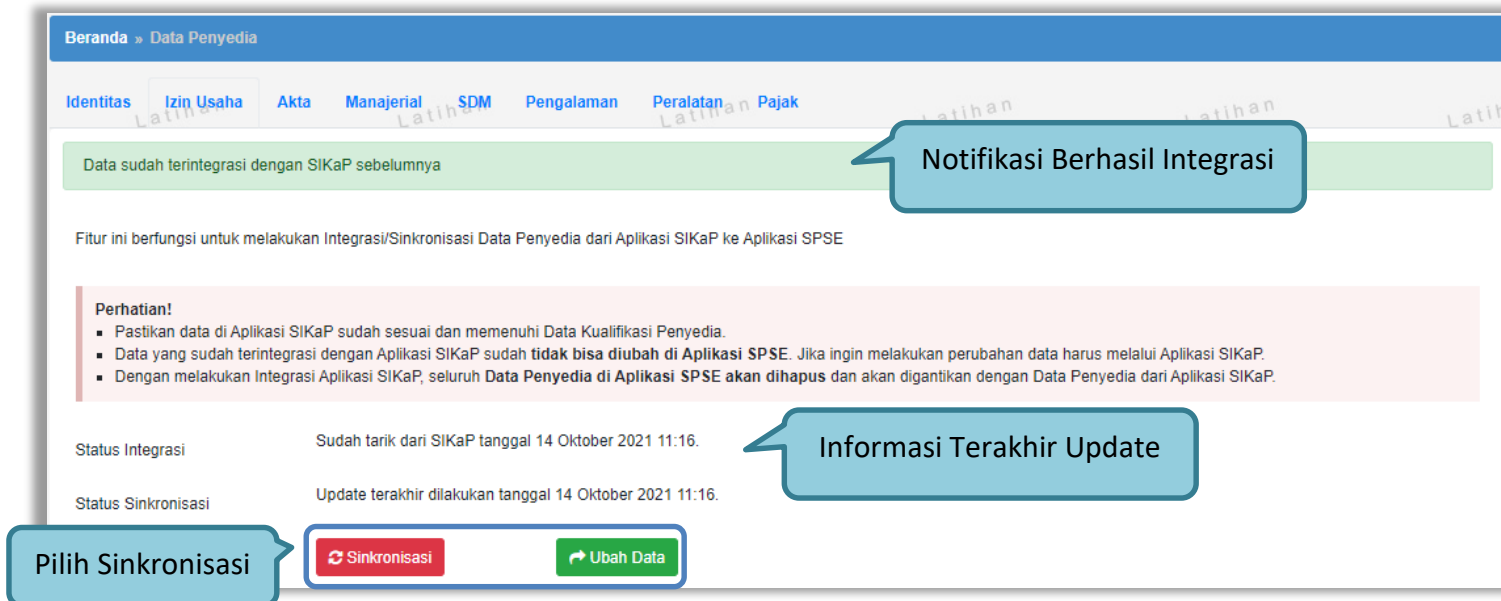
Beranda » Data Penyedia

Identitas Izin Usaha Akta Manajerial SDM Pengalaman Peralatan Pajak

Latihan Latihan Latihan Latihan Latihan Latih

Data sudah terintegrasi dengan SIKaP sebelumnya

Notifikasi Berhasil Integrasi

Fitur ini berfungsi untuk melakukan Integrasi/Sinkronisasi Data Penyedia dari Aplikasi SIKaP ke Aplikasi SPSE

Perhatian!
- Pastikan data di Aplikasi SIKaP sudah sesuai dan memenuhi Data Kualifikasi Penyedia.
- Data yang sudah terintegrasi dengan Aplikasi SIKaP sudah tidak bisa diubah di Aplikasi SPSE. Jika ingin melakukan perubahan data harus melalui Aplikasi SIKaP.
- Dengan melakukan Integrasi Aplikasi SIKaP, seluruh Data Penyedia di Aplikasi SPSE akan dihapus dan akan digantikan dengan Data Penyedia dari Aplikasi SIKaP.

Status Integrasi Sudah tarik dari SIKaP tanggal 14 Oktober 2021 11:16.

Informasi Terakhir Update

Status Sinkronisasi Update terakhir dilakukan tanggal 14 Oktober 2021 11:16.

Pilih Sinkronisasi

Sinkronisasi Ubah Data